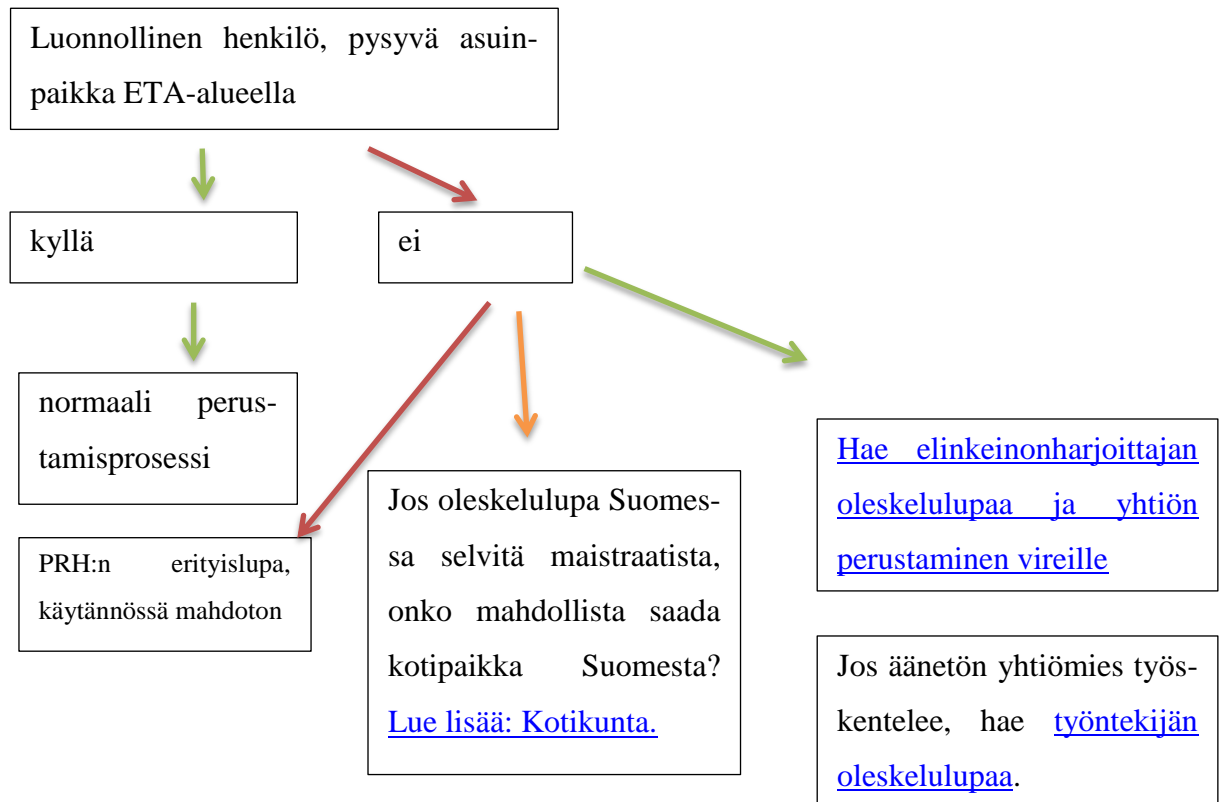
Luonnollinen henkilö, pysyvä asuinpaikka ETA-alueella

kyllä

ei

normaali perustamisprosessi

PRH:n erityislupa, käytännössä mahdoton

Jos oleskelulupa Suomessa selvitä maistraatista, onko mahdollista saada kotipaikka Suomesta? Lue lisää: Kotikunta.

Hae elinkeinonharjoittajan oleskelulupaa ja yhtiön perustaminen vireille

Jos äänetön yhtiömies työskentelee, hae työntekijän oleskelulupaa.